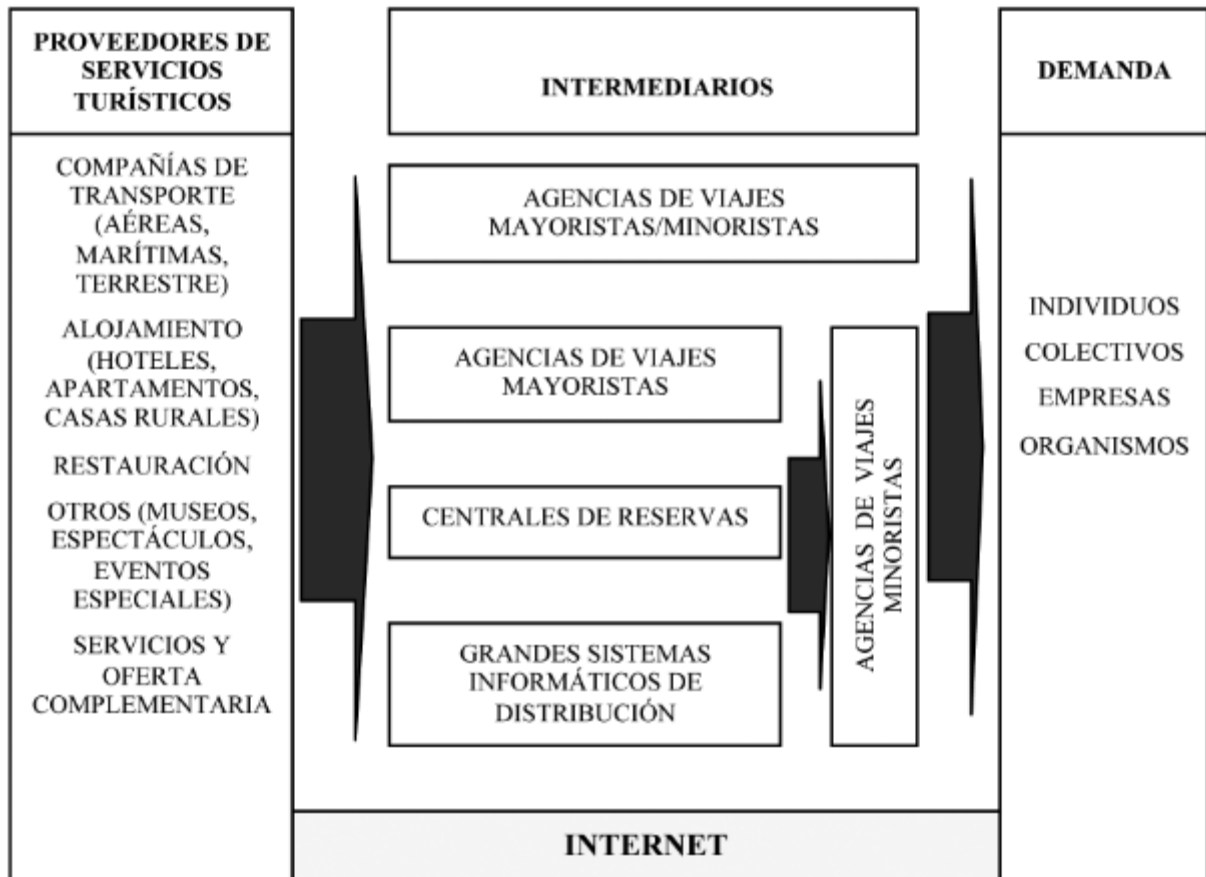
PROVEEDORES DE SERVICIOS TURÍSTICOS

COMPAÑÍAS DE TRANSPORTE (AÉREAS, MARÍTIMAS, TERRESTRE)

ALOJAMIENTO (HOTELES, APARTAMENTOS, CASAS RURALES)

RESTAURACIÓN

OTROS (MUSEOS, ESPECTÁCULOS, EVENTOS ESPECIALES)

SERVICIOS Y OFERTA COMPLEMENTARIA

INTERMEDIARIOS

AGENCIAS DE VIAJES MAYORISTAS/MINORISTAS

AGENCIAS DE VIAJES MAYORISTAS

CENTRALES DE RESERVAS

GRANDES SISTEMAS INFORMÁTICOS DE DISTRIBUCIÓN

AGENCIAS DE VIAJES MINORISTAS

DEMANDA

INDIVIDUOS

COLECTIVOS

EMPRESAS

ORGANISMOS

INTERNET